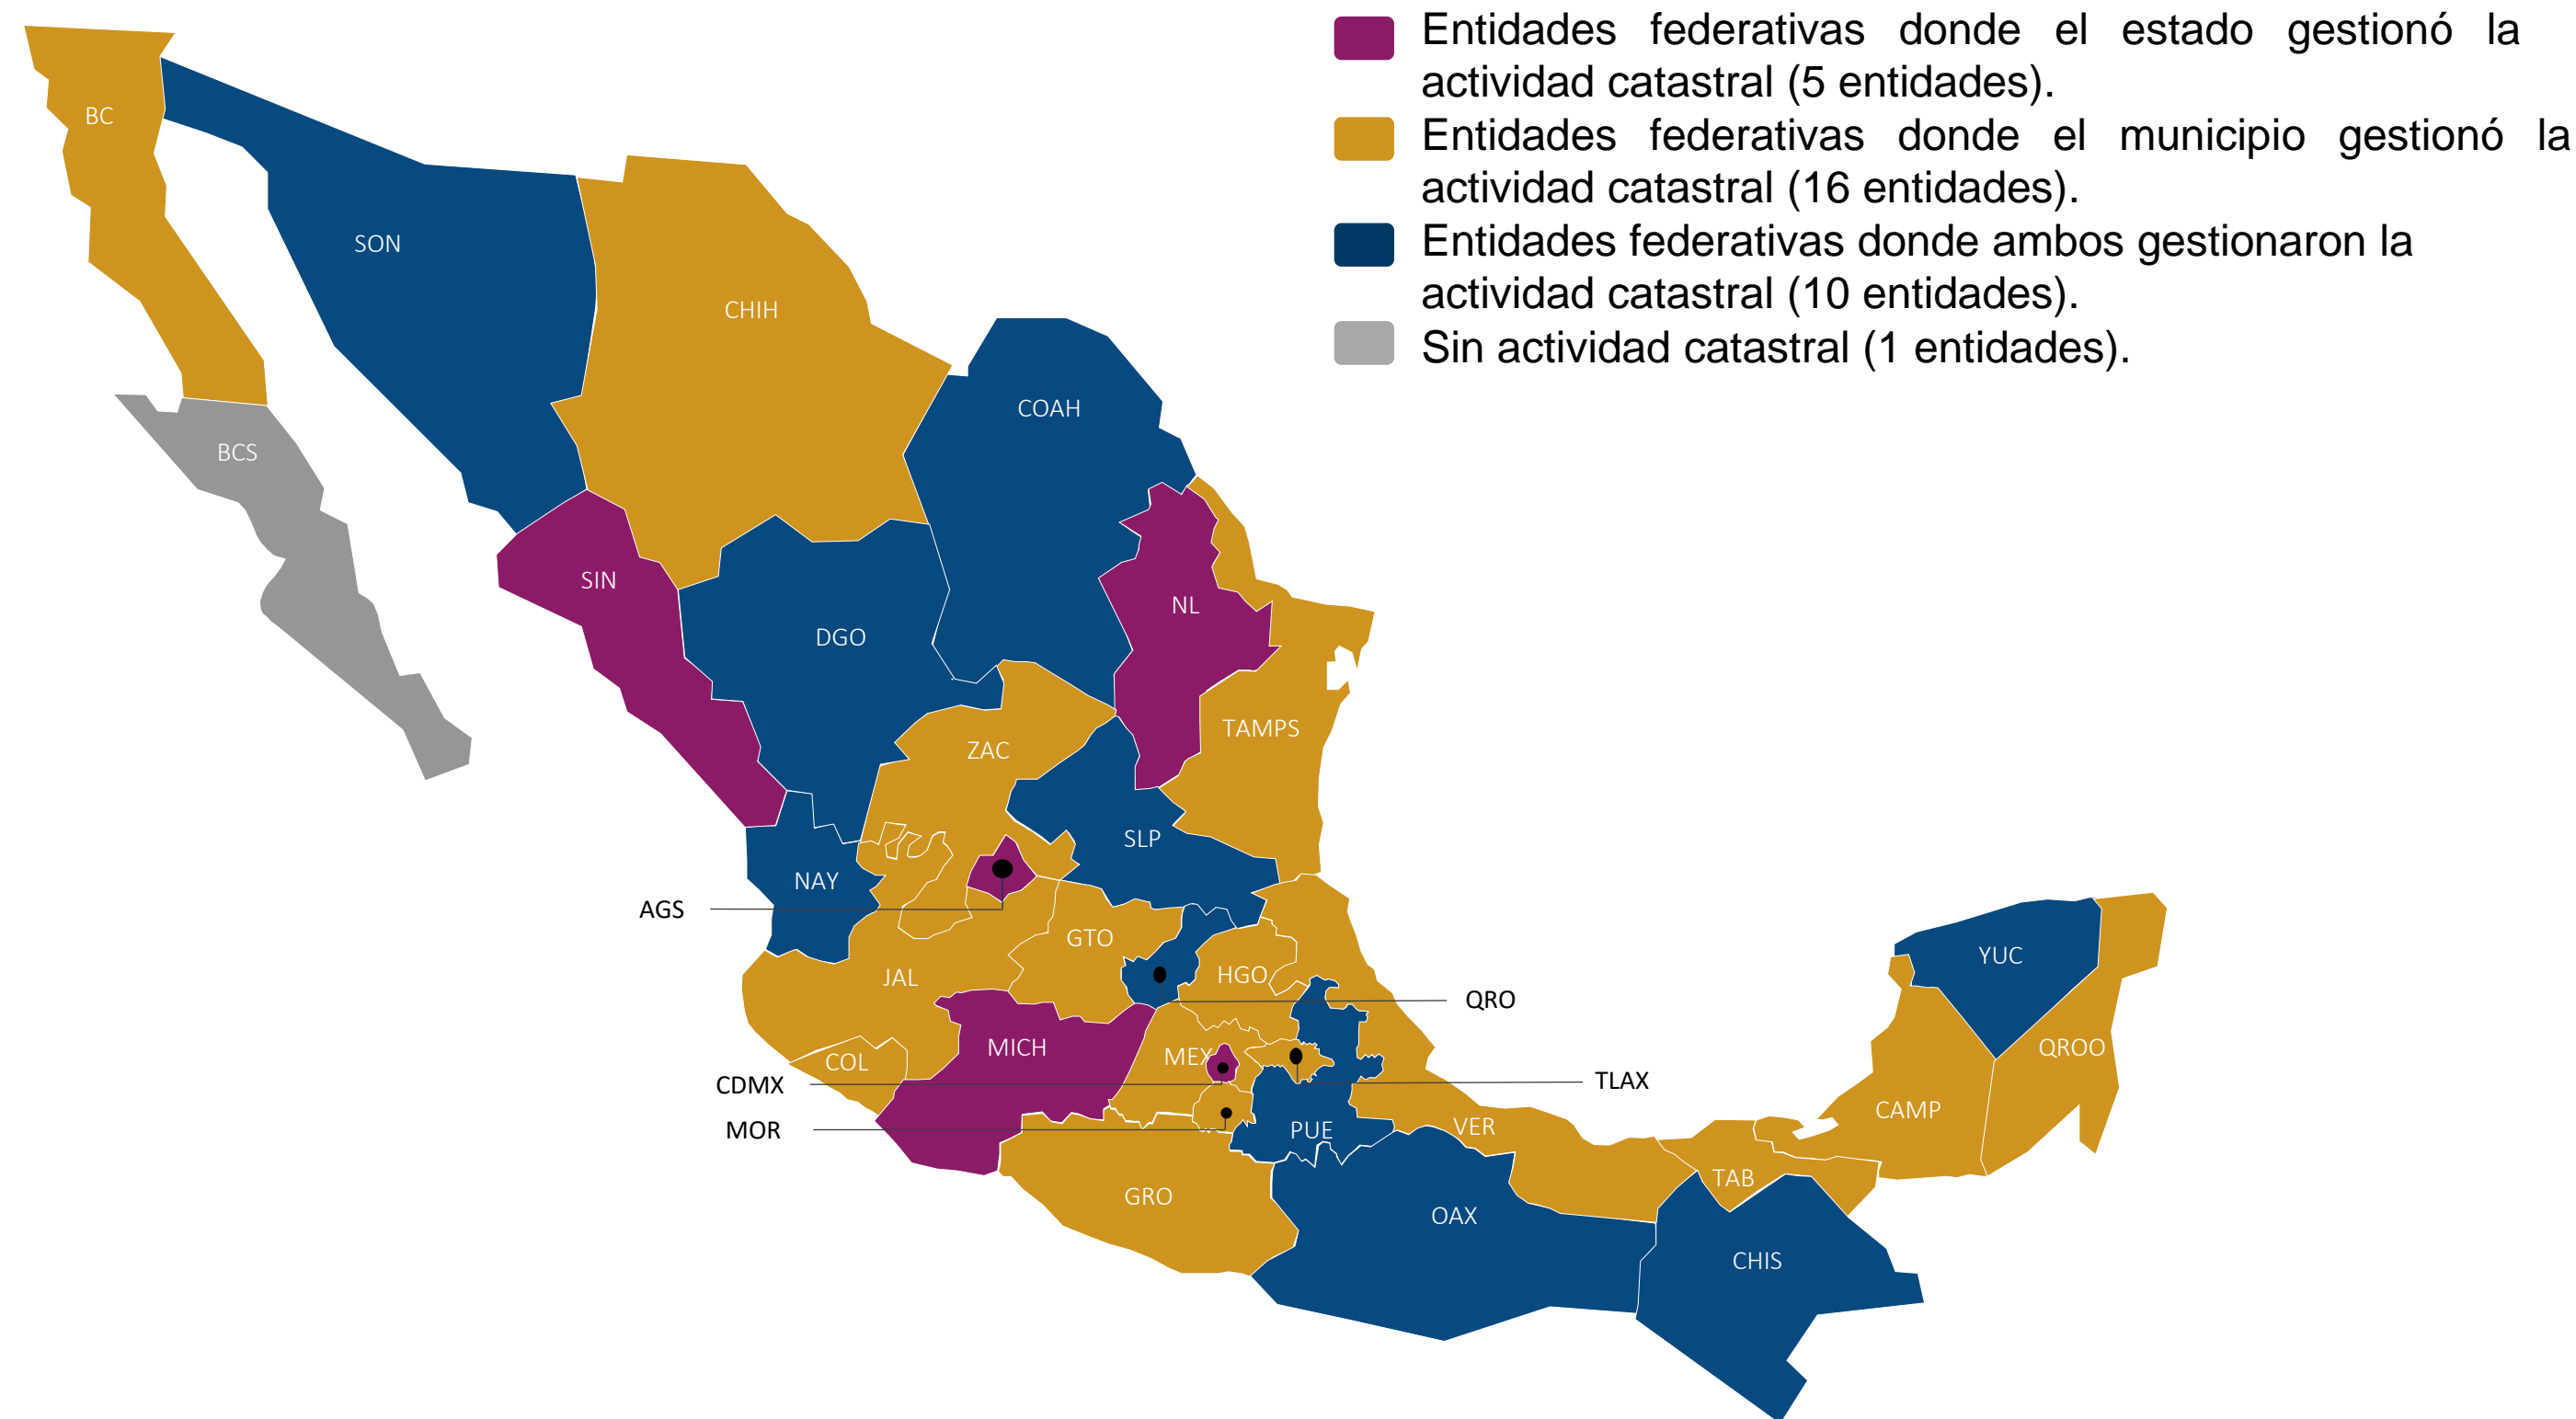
Entidades federativas donde el estado gestionó la actividad catastral (5 entidades).
Entidades federativas donde el municipio gestionó la actividad catastral (16 entidades).
Entidades federativas donde ambos gestionaron la actividad catastral (10 entidades).
Sin actividad catastral (1 entidades).

BC
SON
CHIH
BCS
COAH
SIN
NL
DGO
TAMPS
ZAC
SLP
NAY
AGS
GTO
JAL
HGO
QRO
YUC
MICH
MEX
COL
CDMX
TLAX
QROO
MOR
PUE
VER
CAMP
TAB
GRO
OAX
CHIS